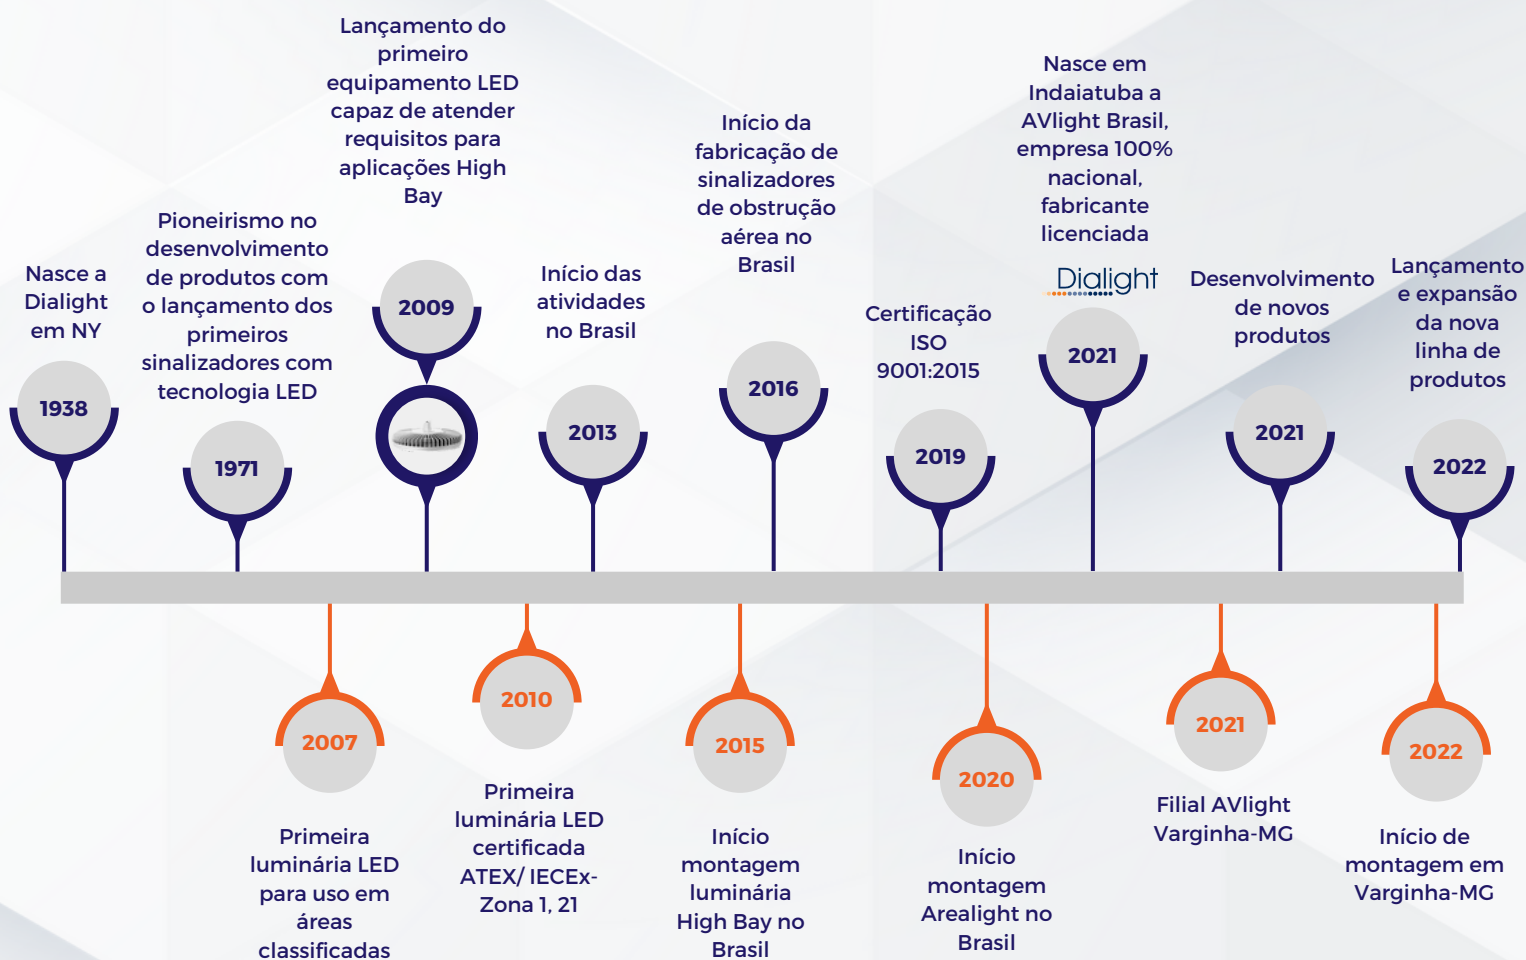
Nasce a Dialight em NY

1938

Pioneirismo no desenvolvimento de produtos com o lançamento dos primeiros sinalizadores com tecnologia LED

1971

Lançamento do primeiro equipamento LED capaz de atender requisitos para aplicações High Bay

2009

Início das atividades no Brasil

2013

Início da fabricação de sinalizadores de obstrução aérea no Brasil

2016

Certificação ISO 9001:2015

2019

Nasce em Indaiatuba a AVlight Brasil, empresa 100% nacional, fabricante licenciada

Dialight

2021

Desenvolvimento de novos produtos

2021

Lançamento e expansão da nova linha de produtos

2022

2007

Primeira luminária LED para uso em áreas classificadas

2010

Primeira luminária LED certificada ATEX/ IECEx-Zona 1, 21

2015

Início montagem luminária High Bay no Brasil

2020

Início montagem Arealight no Brasil

2021

Filial AVlight Varginha-MG

2022

Início de montagem em Varginha-MG